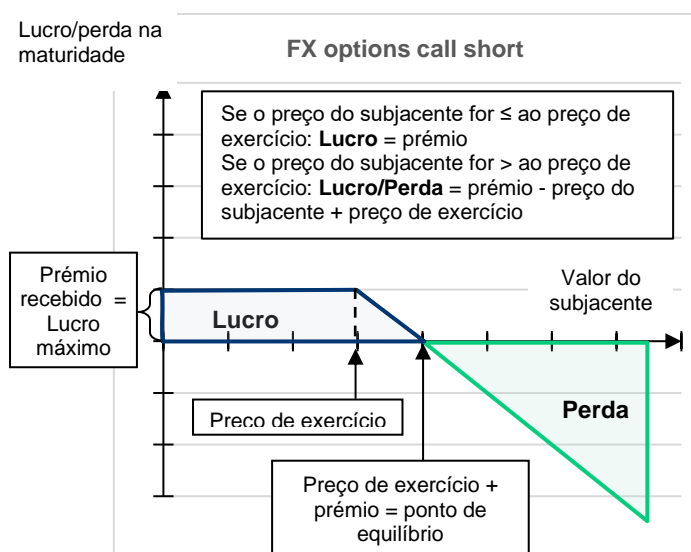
Lucro/perda na maturidade

FX options call short

Se o preço do subjacente for ≤ ao preço de exercício: **Lucro** = prémio
Se o preço do subjacente for > ao preço de exercício: **Lucro/Perda** = prémio - preço do subjacente + preço de exercício

Prémio recebido = Lucro máximo

Lucro

Valor do subjacente

Preço de exercício

Perda

Preço de exercício + prémio = ponto de equilíbrio